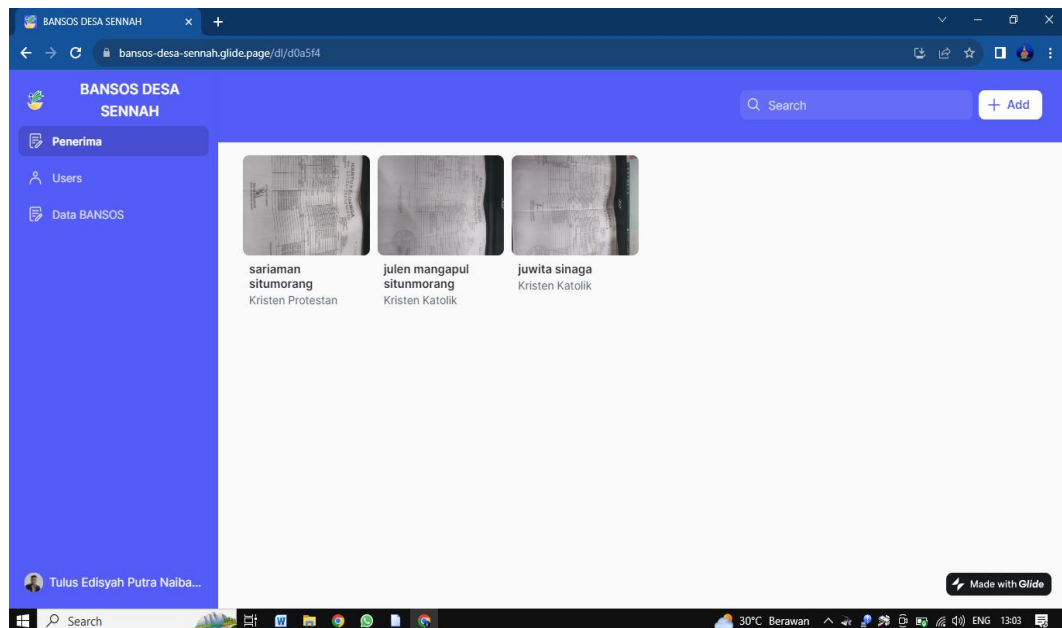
BANSOS DESA SENNAH ×
+

bansos-desa-sennah.glide.page/dl/d0a5f4

BANSOS DESA SENNAH

Search
+ Add

Penerima
Users
Data BANSOS

sariaman situmorang
Kristen Protestan

julen mangapul situnmorang
Kristen Katolik

juwita sinaga
Kristen Katolik

Tulus Edisyah Putra Naiba...

Made with Glide

Search

30°C Berawan ENG 13:03